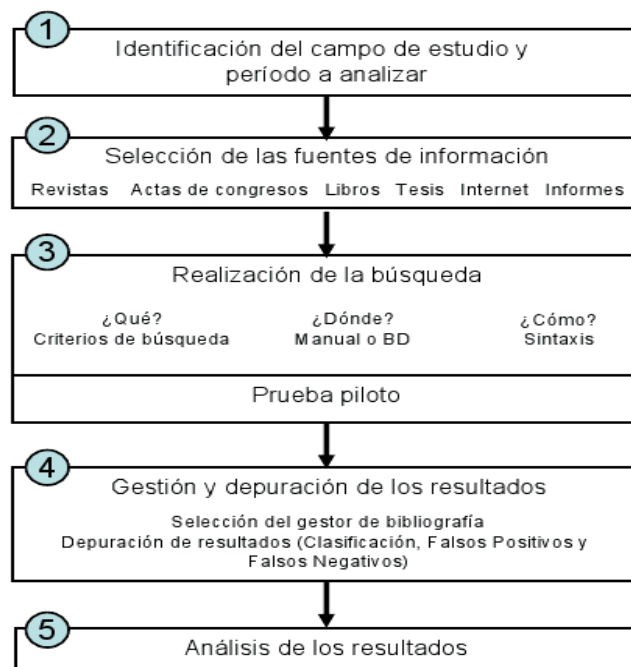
1

Identificación del campo de estudio y período a analizar

2

Selección de las fuentes de información

Revistas Actas de congresos Libros Tesis Internet Informes

3

Realización de la búsqueda

¿Qué?
Criterios de búsqueda

¿Dónde?
Manual o BD

¿Cómo?
Sintaxis

Prueba piloto

4

Gestión y depuración de los resultados

Selección del gestor de bibliografía
Depuración de resultados (Clasificación, Falsos Positivos y Falsos Negativos)

5

Análisis de los resultados